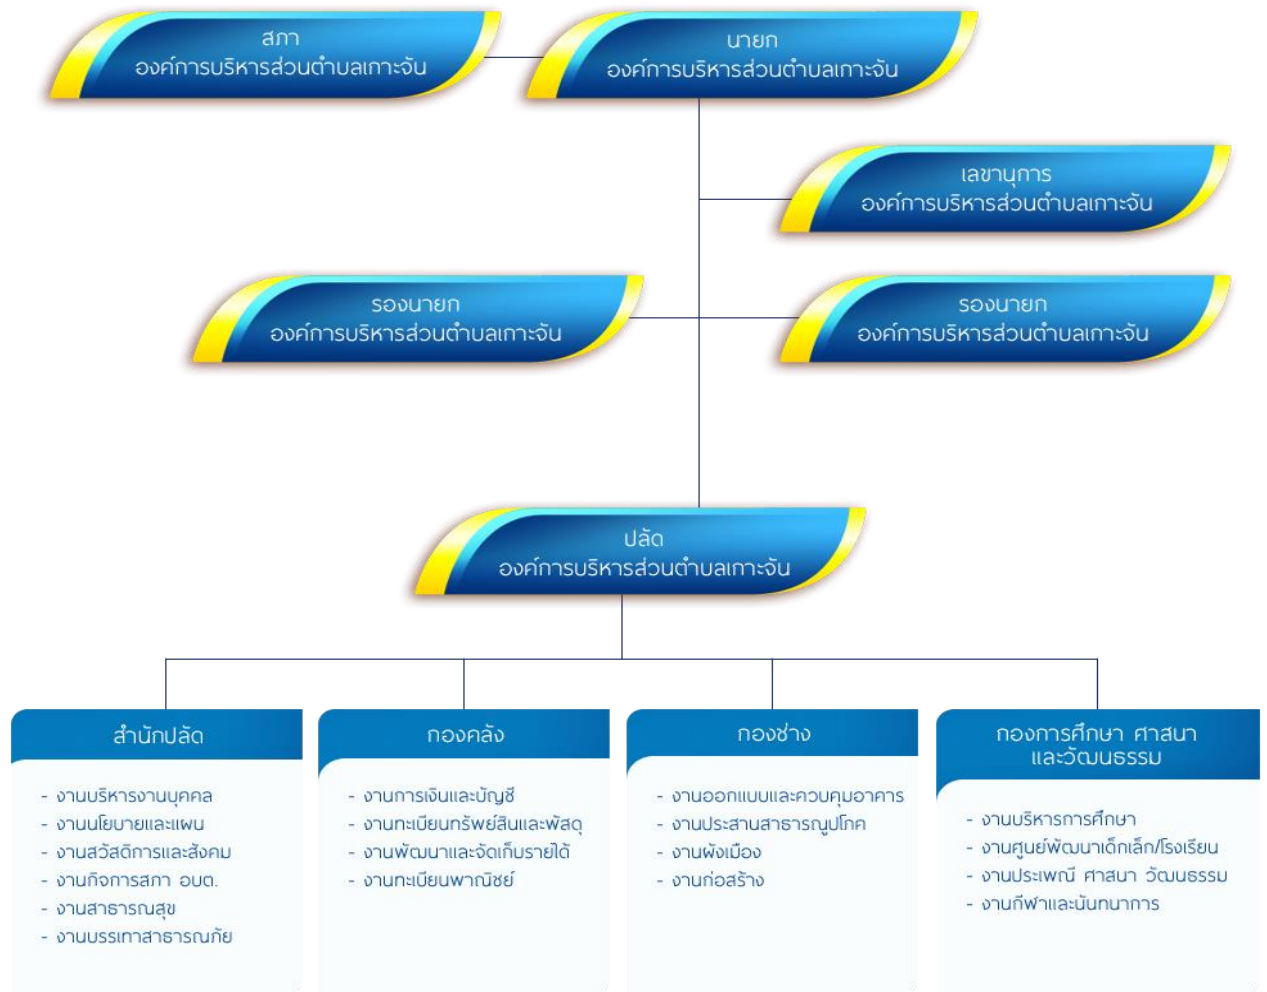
สภา
องค์การบริหารส่วนตำบลเกาะจัน

นายก
องค์การบริหารส่วนตำบลเกาะจัน

เลขานุการ
องค์การบริหารส่วนตำบลเกาะจัน

รองนายก
องค์การบริหารส่วนตำบลเกาะจัน

รองนายก
องค์การบริหารส่วนตำบลเกาะจัน

ปลัด
องค์การบริหารส่วนตำบลเกาะจัน

สำนักปลัด

- งานบริหารงานบุคคล
- งานนโยบายและแผน
- งานสวัสดิการและสังคม
- งานกิจการสภา อบต.
- งานสาธารณสุข
- งานบรรเทาสาธารณภัย

กองคลัง

- งานการเงินและบัญชี
- งานทะเบียนทรัพย์สินและพัสดุ
- งานพัฒนาและจัดเก็บรายได้
- งานทะเบียนพาณิชย์

กองช่าง

- งานออกแบบและควบคุมอาคาร
- งานประสานสาธารณูปโภค
- งานผังเมือง
- งานก่อสร้าง

กองการศึกษา ศาสนา
และวัฒนธรรม

- งานบริหารการศึกษา
- งานศูนย์พัฒนาเด็กเล็ก/โรงเรียน
- งานประเพณี ศาสนา วัฒนธรรม
- งานกีฬาและนันทนาการ